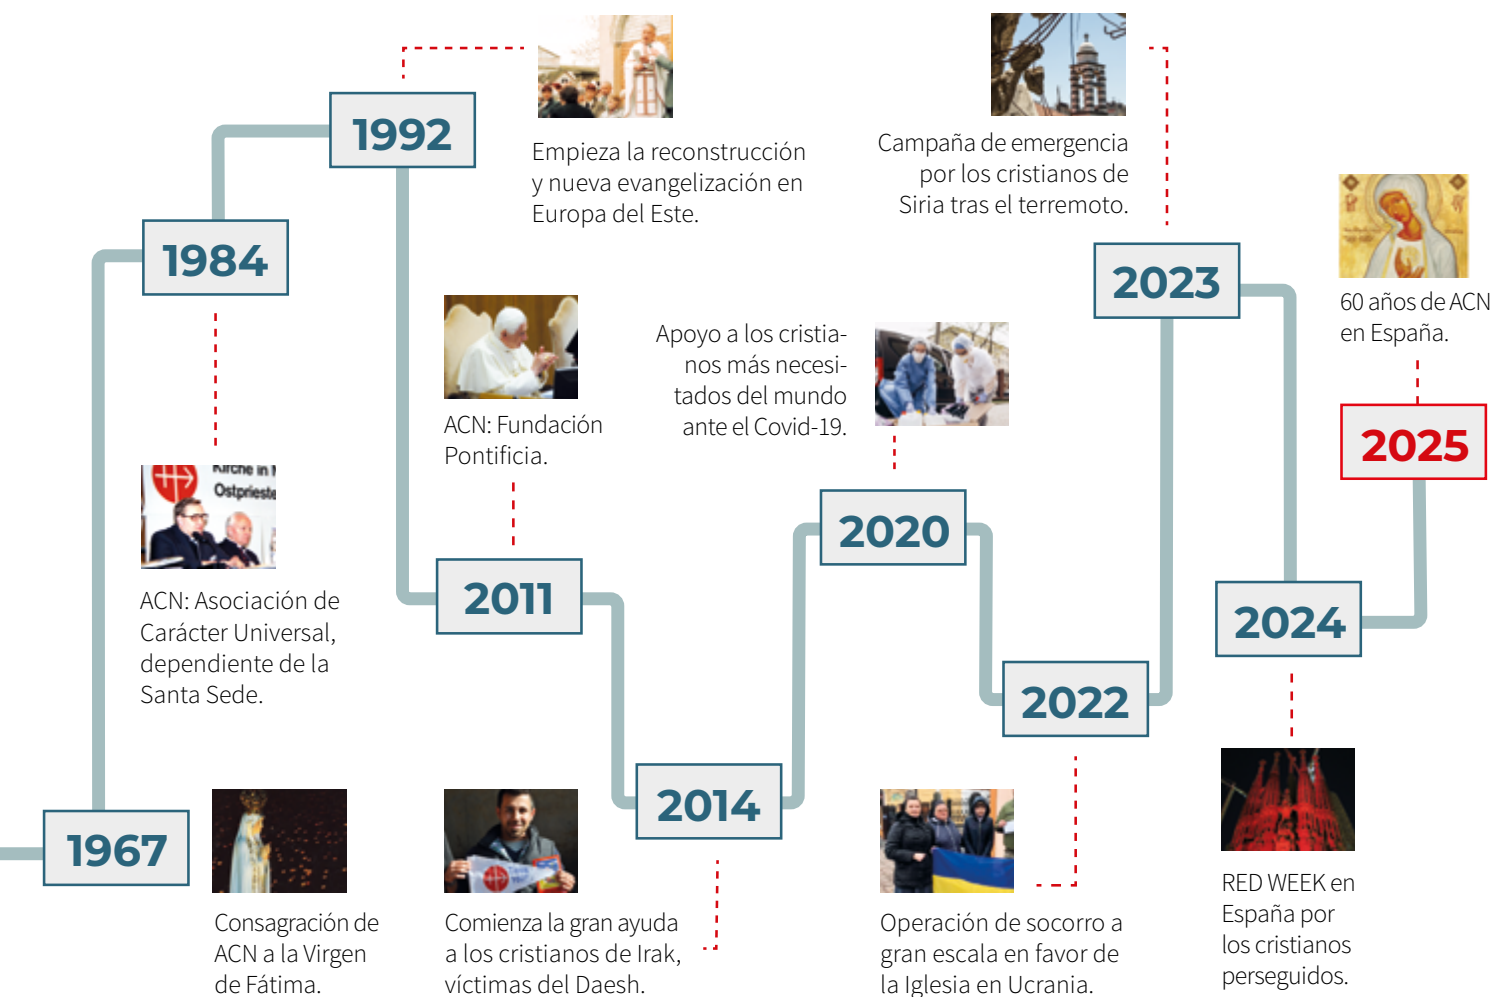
1967

Consagración de ACN a la Virgen de Fátima.

1984

Kirche in Ostpriester

ACN: Asociación de Carácter Universal, dependiente de la Santa Sede.

1992

Empieza la reconstrucción y nueva evangelización en Europa del Este.

ACN: Fundación Pontificia.

2011

Comienza la gran ayuda a los cristianos de Irak, víctimas del Daesh.

2014

Apoyo a los cristianos más necesitados del mundo ante el Covid-19.

2020

Operación de socorro a gran escala en favor de la Iglesia en Ucrania.

2022

Campaña de emergencia por los cristianos de Siria tras el terremoto.

2023

RED WEEK en España por los cristianos perseguidos.

2024

60 años de ACN en España.

2025